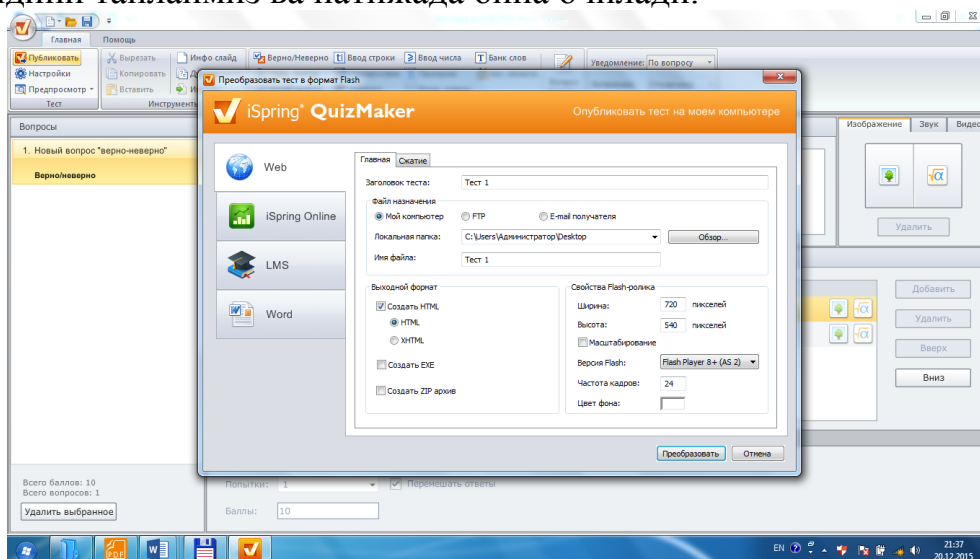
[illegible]дини танлаймиз ва натижада оына с илади.

Главная Помощь

Публиковать
Настройки
Предпросмотр
Тест

Вырезать
Копировать
Вставить
Инструменты

Инфо слайд
Верно/Неверно
Ввод строки
Ввод числа
Банк слов

Уведомление: По вопросу

Вопросы

1. Новый вопрос "верно-неверно"
Верно/неверно

Изображение Звук Видео

Удалить

Добавить
Удалить
Вверх
Вниз

Всего баллов: 10
Всего вопросов: 1
Удалить выбранное

Попытки: 1
Перемешать ответы
Баллы: 10

Преобразовать тест в формат Flash

iSpring QuizMaker
Опубликовать тест на моем компьютере

Web
iSpring Online
LMS
Word

Главная Сжатие

Заголовок теста: Тест 1

Файл назначения
Мой компьютер FTP E-mail получателя
Локальная папка: C:\Users\Администратор\Desktop Обзор...
Имя файла: Тест 1

Выходной формат
Создать HTML
HTML
XHTML
Создать EXE
Создать ZIP архив

Свойства Flash-ролика
Ширина: 720 пикселей
Высота: 540 пикселей
Масштабирование
Версия Flash: Flash Player 8+ (AS 2)
Частота кадров: 24
Цвет фона:

Преобразовать Отмена

EN 21:37 20.12.2015